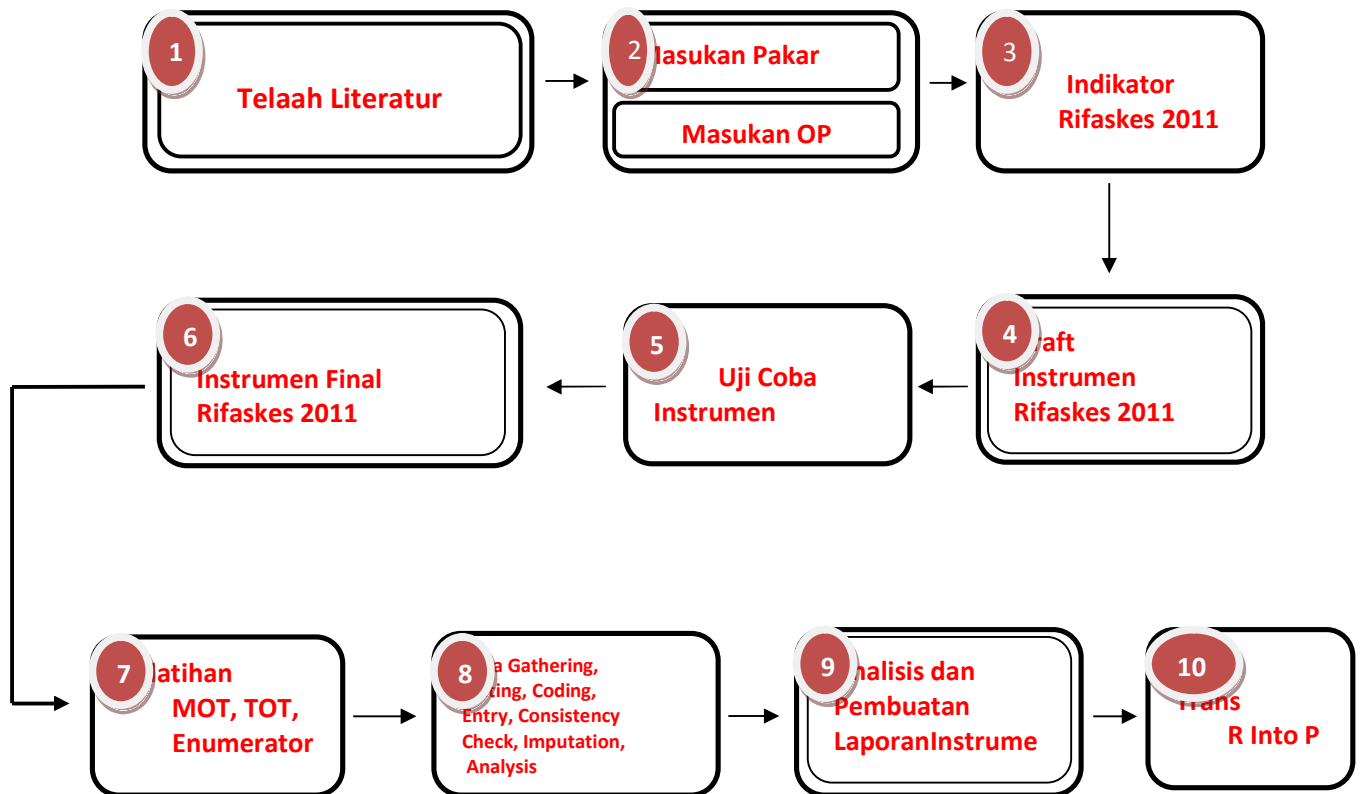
1
Telaah Literatur

2
Masukan Pakar
Masukan OP

3
Indikator Rifaskes 2011

4
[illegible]aft Instrumen Rifaskes 2011

5
Uji Coba Instrumen

6
Instrumen Final Rifaskes 2011

7
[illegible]atihan MOT, TOT, Enumerator

8
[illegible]a Gathering, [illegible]ting, Coding, Entry, Consistency Check, Imputation, Analysis

9
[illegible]nalisis dan Pembuatan LaporanInstrume

10
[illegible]rans R Into P